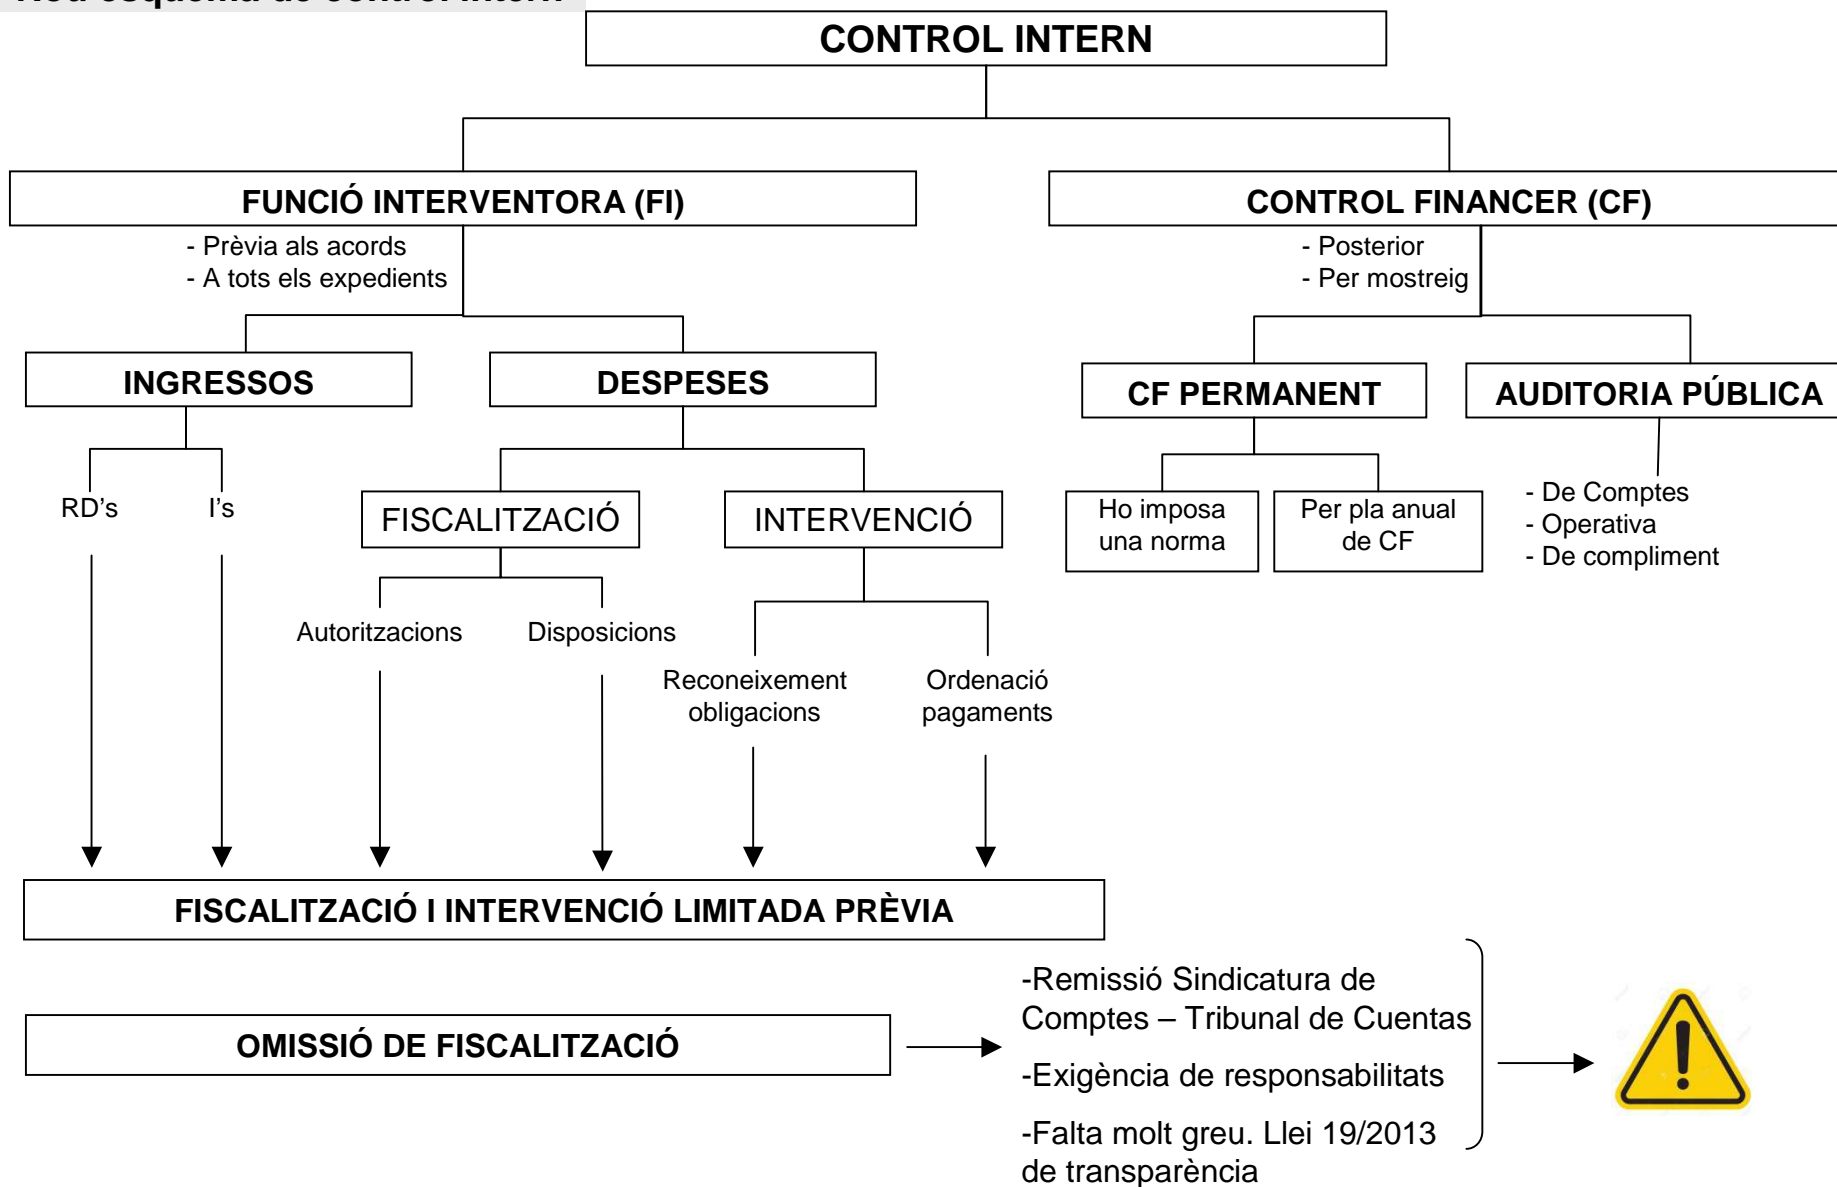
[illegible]

CONTROL INTERN

FUNCIÓ INTERVENTORA (FI)

- Prèvia als acords
- A tots els expedients

CONTROL FINANCER (CF)

- Posterior
- Per mostreig

INGRESSOS

DESPESES

CF PERMANENT

AUDITORIA PÚBLICA

RD's

I's

FISCALITZACIÓ

INTERVENCIÓ

Ho imposa una norma

Per pla anual de CF

- De Comptes
- Operativa
- De compliment

Autoritzacions

Disposicions

Reconeixement obligacions

Ordenació pagaments

FISCALITZACIÓ I INTERVENCIÓ LIMITADA PRÈVIA

OMISSIÓ DE FISCALITZACIÓ

-Remissió Sindicatura de Comptes – Tribunal de Cuentas

-Exigència de responsabilitats

-Falta molt greu. Llei 19/2013 de transparència